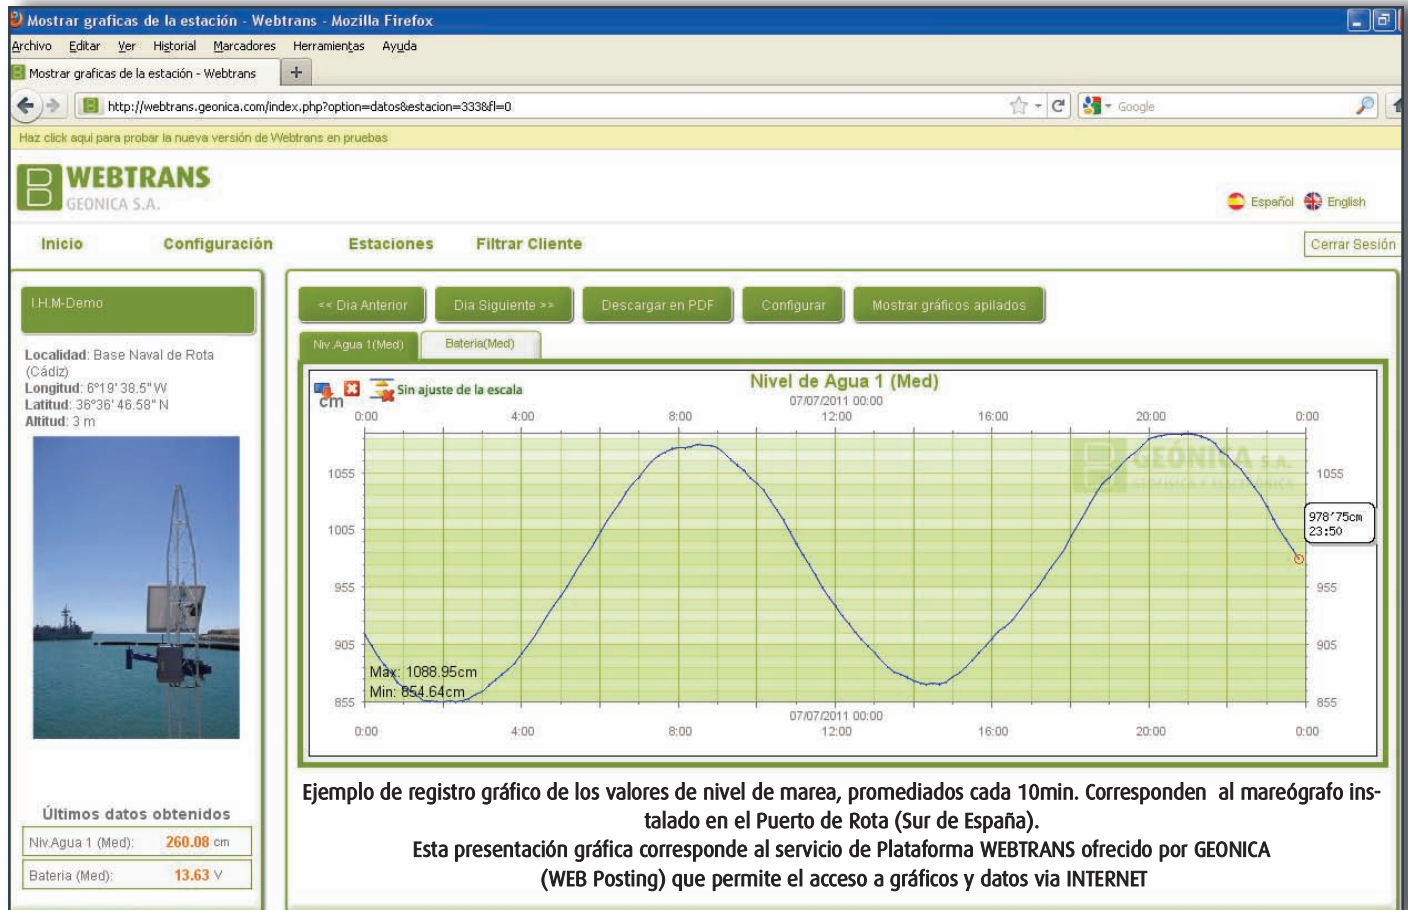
Mostrar graficas de la estación - Webtrans - Mozilla Firefox

Archivo Editar Ver Historial Marcadores Herramientas Ayuda

Mostrar graficas de la estación - Webtrans +

http://webtrans.geonica.com/index.php?option=datos&estacion=333&fl=0

Google

Haz click aquí para probar la nueva versión de Webtrans en pruebas

WEBTRANS
GEONICA S.A.

Español English

Inicio Configuración Estaciones Filtrar Cliente

Cerrar Sesión

I.H.M-Demo

Localidad: Base Naval de Rota (Cádiz)
Longitud: 6°19'38.5"W
Latitud: 36°36'46.58"N
Altitud: 3 m

Últimos datos obtenidos

| Niv.Agua 1 (Med): | 260.08 cm |
|---|---|
| Bateria (Med): | 13.63 V |

<< Dia Anterior Dia Siguiente >> Descargar en PDF Configurar Mostrar gráficos apilados

Niv.Agua 1(Med) Bateria(Med)

cm Sin ajuste de la escala

Nivel de Agua 1 (Med)
07/07/2011 00:00

0:00 4:00 8:00 12:00 16:00 20:00 0:00

1055 1005 955 905 855

1055 955 905 855

978'75cm
23:50

GEONICA S.A.

Max: 1088.95cm
Min: 854.64cm

07/07/2011 00:00
0:00 4:00 8:00 12:00 16:00 20:00 0:00

Ejemplo de registro gráfico de los valores de nivel de marea, promediados cada 10min. Corresponden al mareógrafo instalado en el Puerto de Rota (Sur de España).
Esta presentación gráfica corresponde al servicio de Plataforma WEBTRANS ofrecido por GEONICA (WEB Posting) que permite el acceso a gráficos y datos via INTERNET